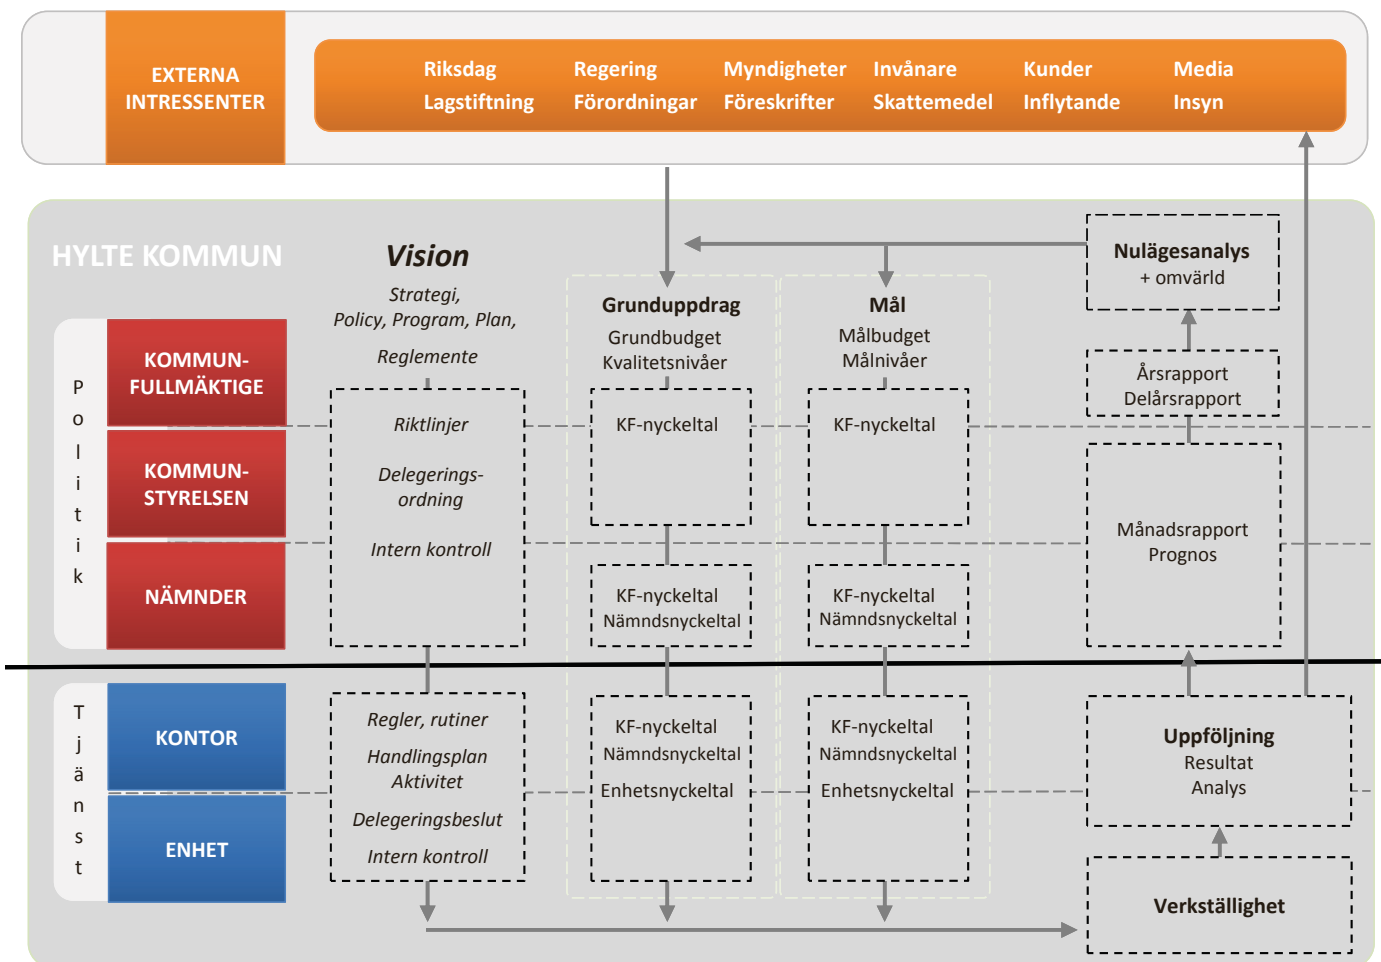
EXTERNA INTRESSENTER

Riksdag
Lagstiftning

Regering
Förordningar

Myndigheter
Föreskrifter

Invånare
Skattemedel

Kunder
Inflytande

Media
Insyn

HYLTE KOMMUN

Vision

Strategi,
Policy, Program, Plan,

Reglemente

Grunduppdrag
Grundbudget
Kvalitetsnivåer

Mål
Målbudget
Målnivåer

Nulägesanalys
+ omvärld

Årsrapport
Delårsrapport

P
o
l
i
t
i
k

KOMMUN-FULLMÄKTIGE

KOMMUN-STYRELSEN

NÄMNDER

Riktlinjer

Delegerings-ordning

Intern kontroll

KF-nyckeltal

KF-nyckeltal

Månadsrapport
Prognos

KF-nyckeltal
Nämndsnyckeltal

KF-nyckeltal
Nämndsnyckeltal

T
j
ä
n
s
t

KONTOR

ENHET

Regler, rutiner

Handlingsplan
Aktivitet

Delegeringsbeslut

Intern kontroll

KF-nyckeltal
Nämndsnyckeltal
Enhetsnyckeltal

KF-nyckeltal
Nämndsnyckeltal
Enhetsnyckeltal

Uppföljning
Resultat
Analys

Verkställighet